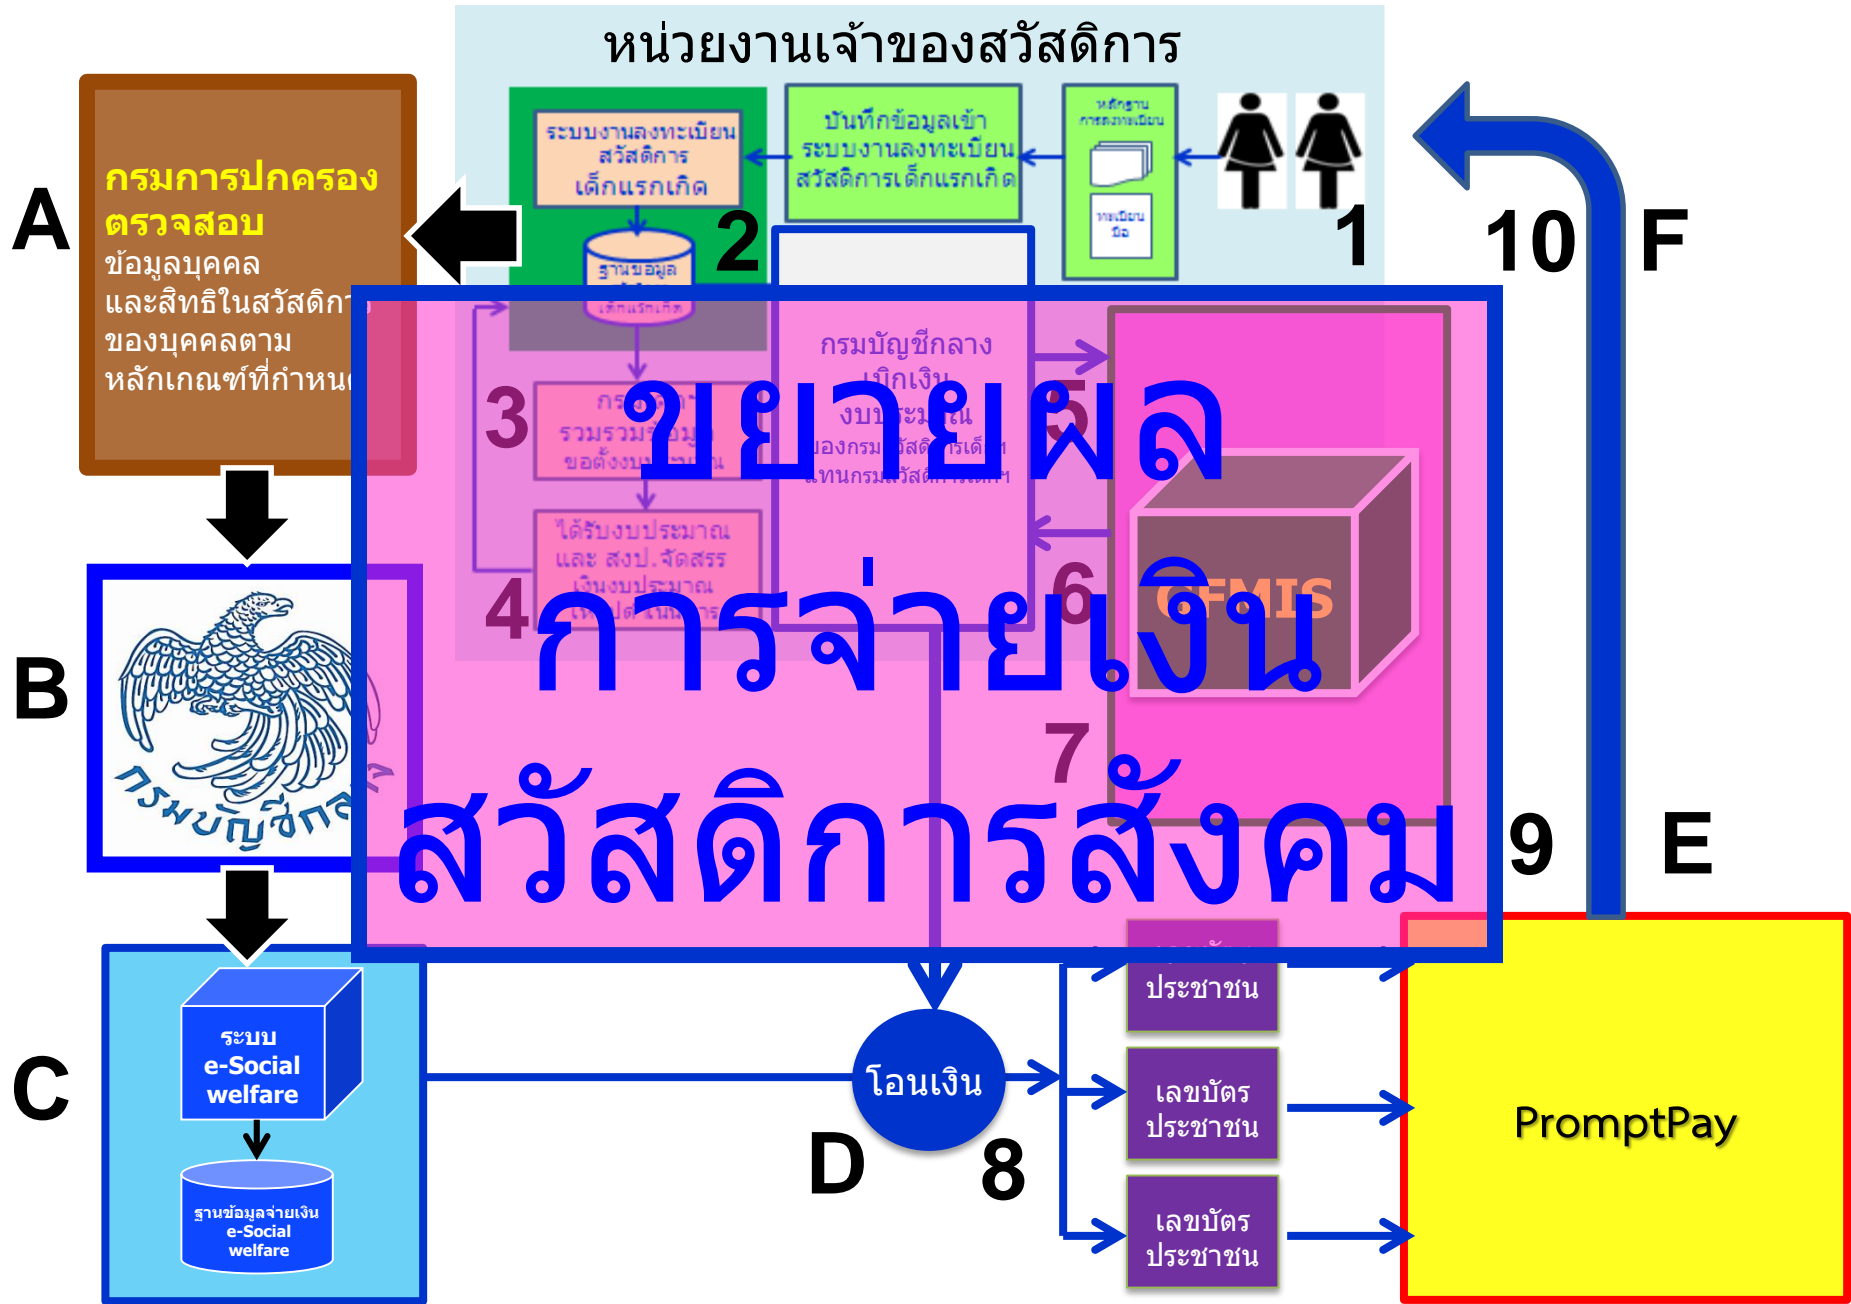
หน่วยงานเจ้าของสวัสดิการ

A

กรมการปกครอง ตรวจสอบ

ข้อมูลบุคคล และสิทธิในสวัสดิก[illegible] ของบุคคลตาม หลักเกณฑ์ที่กำหน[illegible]

ระบบงานลงทะเบียน สวัสดิการ เด็กแรกเกิด

บันทึกข้อมูลเข้า ระบบงานลงทะเบียน สวัสดิการเด็กแรกเกิด

หลักฐาน การลงทะเบียน

ทะเบียน มือ

1

2

ฐานข้อมูล เด็กแรกเกิด

10

F

3

กรมบัญชีกลาง เบิกเงิน งบประมาณ ของกรมสวัสดิการเด็กฯ แทนกรมสวัสดิการเด็กฯ

5

รวบรวมข้อมูล ขอตั้งงบประมาณ

ได้รับงบประมาณ และ สงป.จัดสรร เงินงบประมาณ

4

6

GFMIS

ขยายผล การจ่ายเงิน สวัสดิการสังคม

7

B

กรมบัญชีกลาง

9

E

C

ระบบ e-Social welfare

ฐานข้อมูลจ่ายเงิน e-Social welfare

โอนเงิน

D

8

ประชาชน

เลขบัตร ประชาชน

เลขบัตร ประชาชน

PromptPay